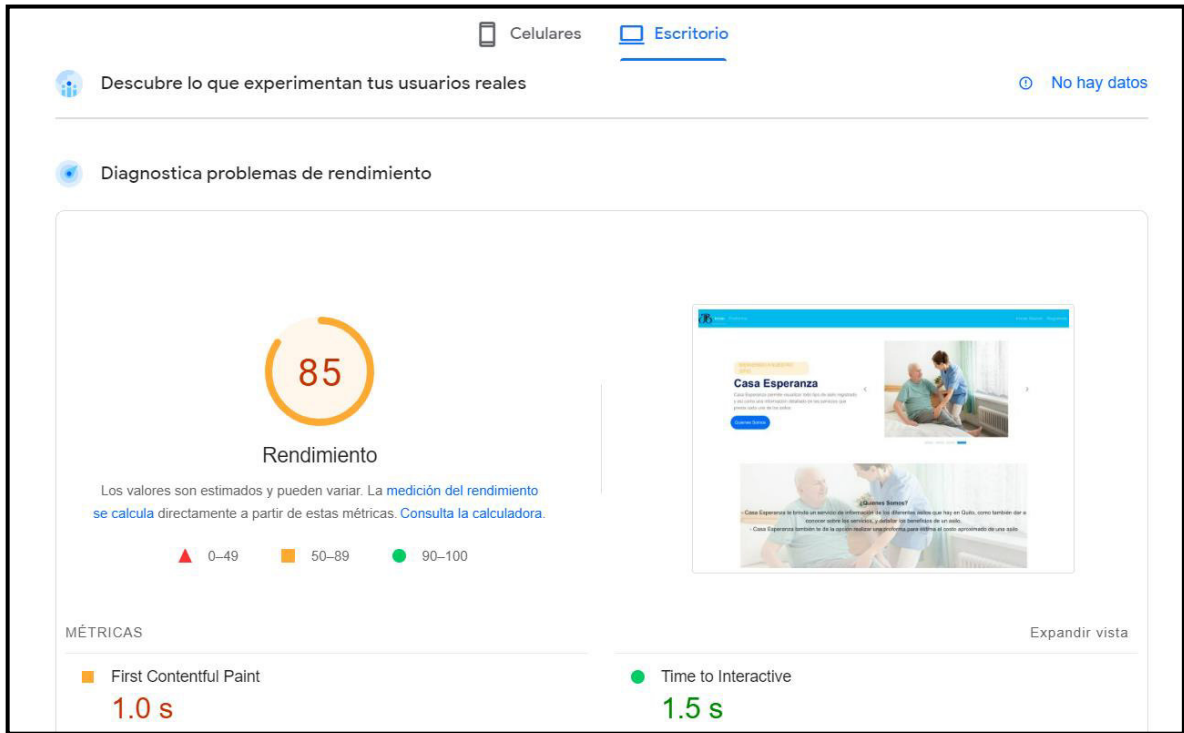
Celulares Escritorio

Descubre lo que experimentan tus usuarios reales

No hay datos

Diagnostica problemas de rendimiento

85

Rendimiento

Los valores son estimados y pueden variar. La medición del rendimiento se calcula directamente a partir de estas métricas. Consulta la calculadora.

0–49 50–89 90–100

Casa Esperanza

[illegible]

¿Quienes Somos?

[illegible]

MÉTRICAS

Expandir vista

First Contentful Paint
1.0 s

Time to Interactive
1.5 s